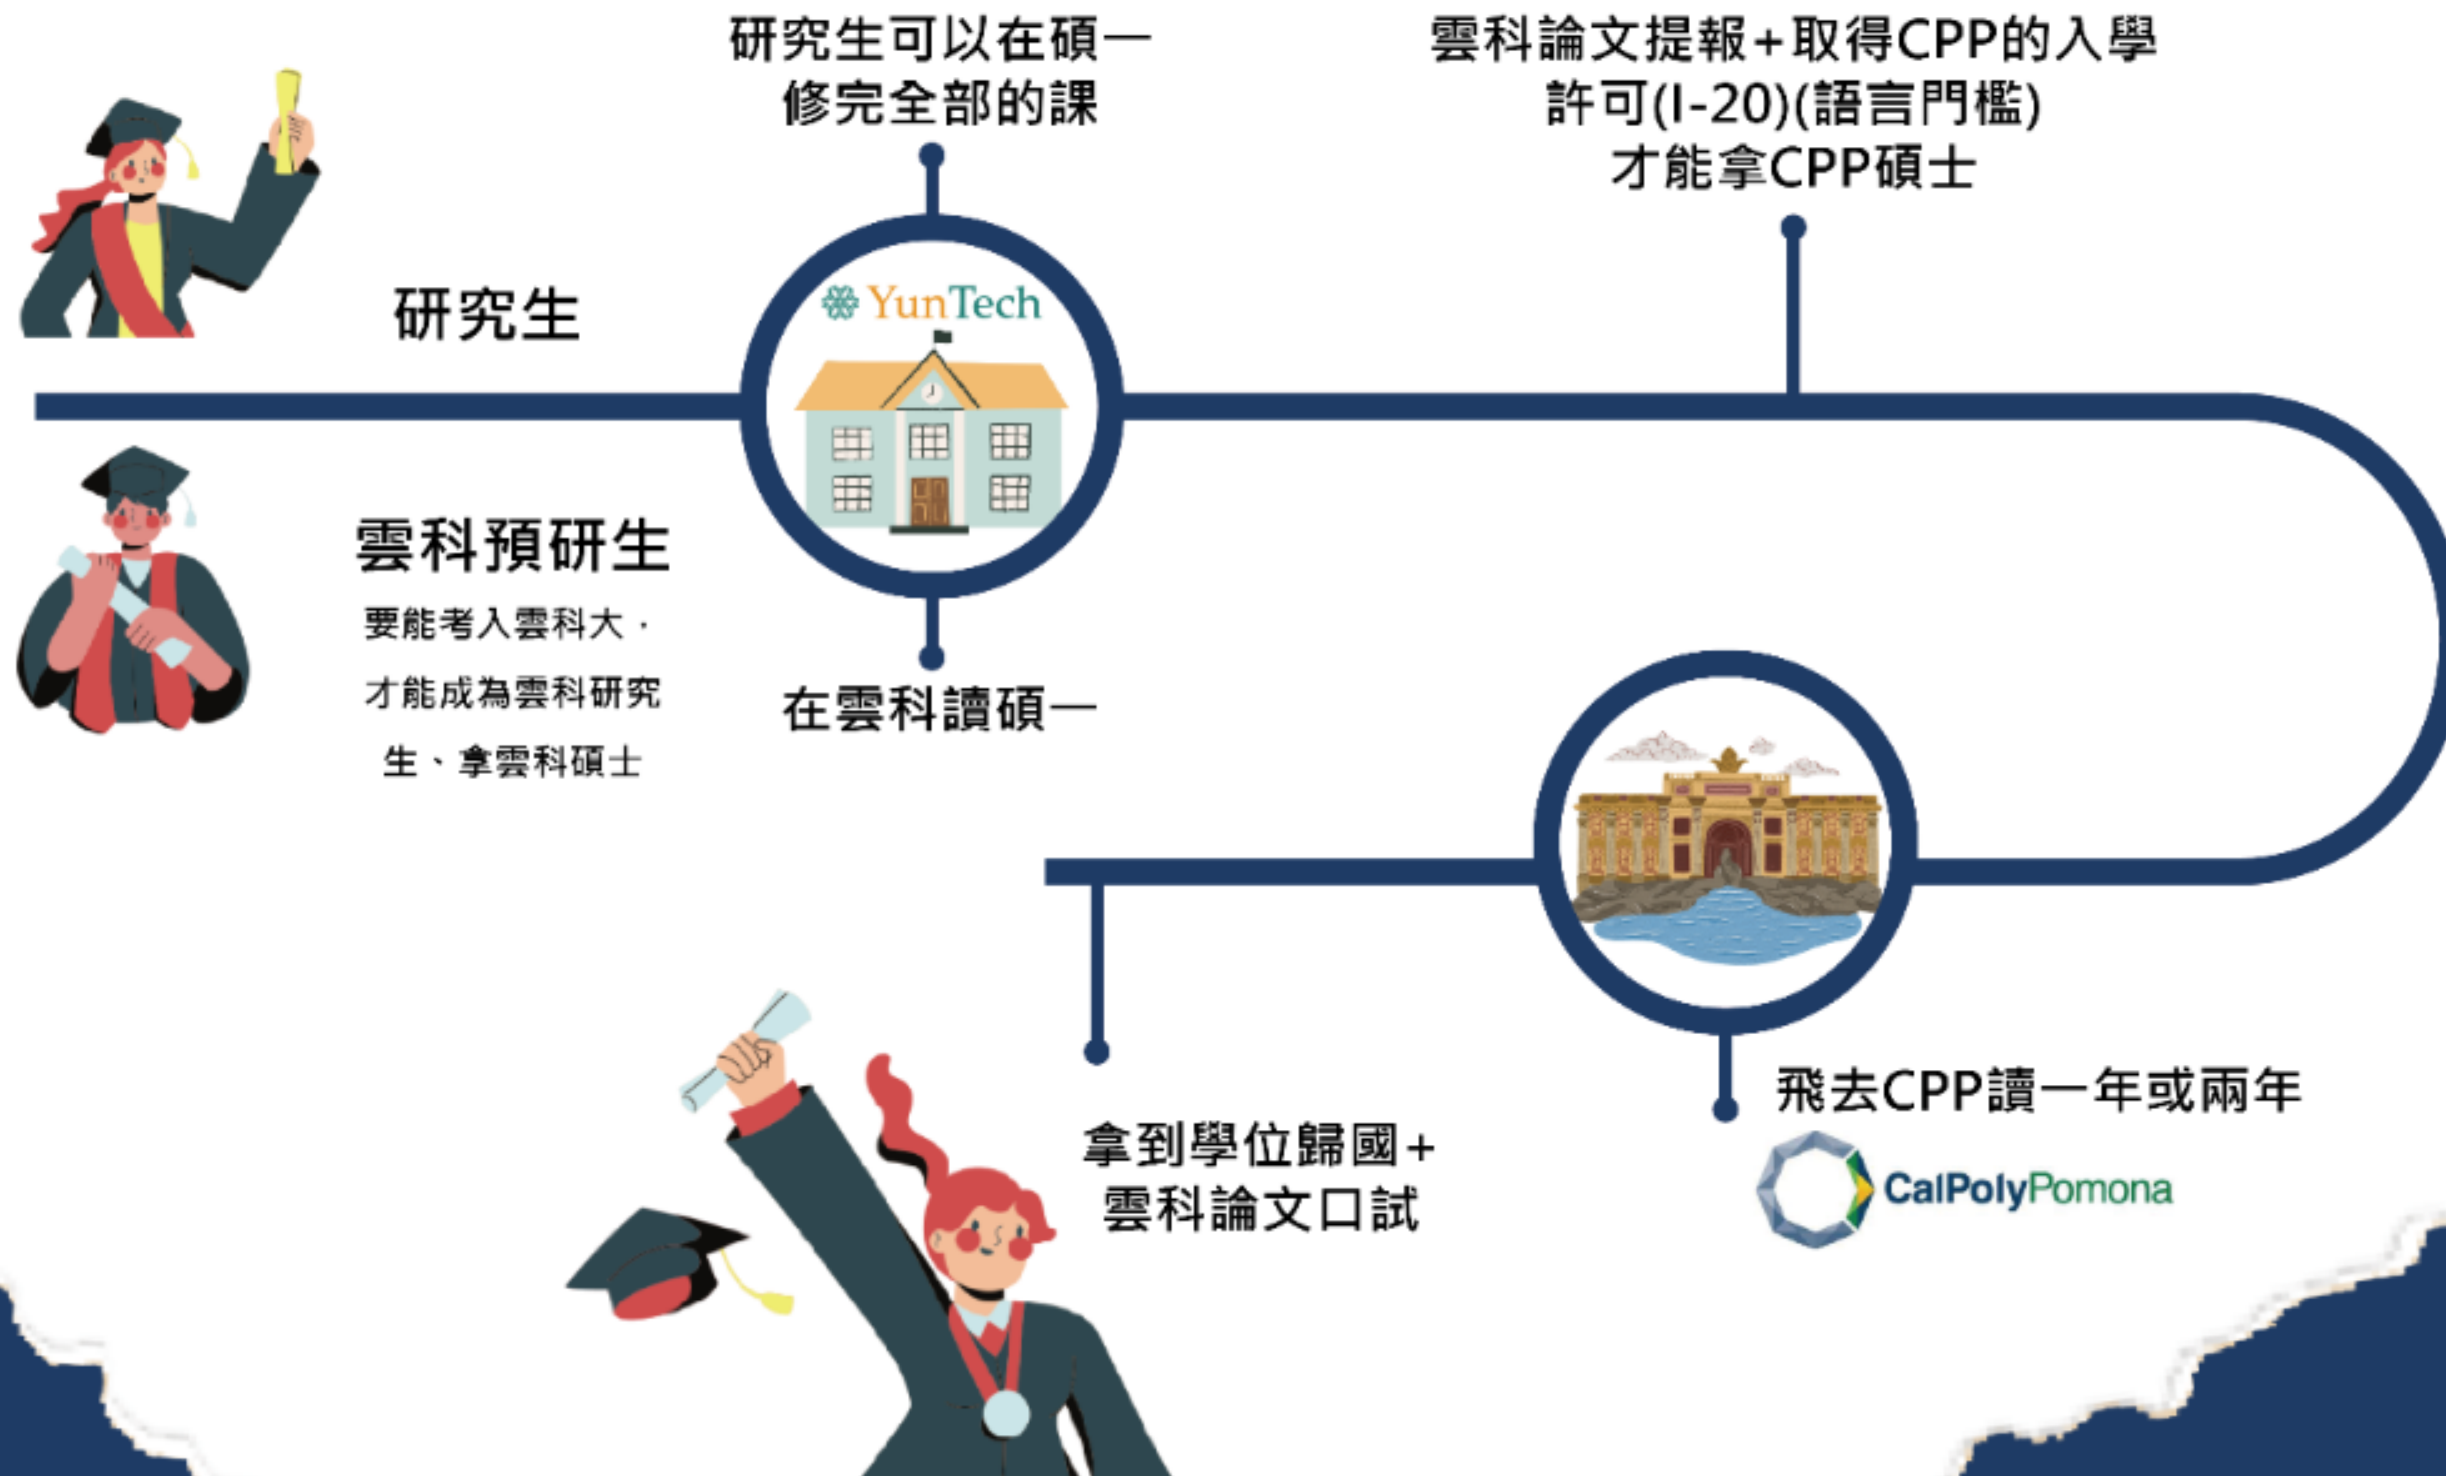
研究生可以在碩一修完全部的課

雲科論文提報+取得CPP的入學許可(I-20)(語言門檻)才能拿CPP碩士

研究生

YunTech

雲科預研生

要能考入雲科大，才能成為雲科研究生、拿雲科碩士

在雲科讀碩一

飛去CPP讀一年或兩年

CalPolyPomona

拿到學位歸國+雲科論文口試